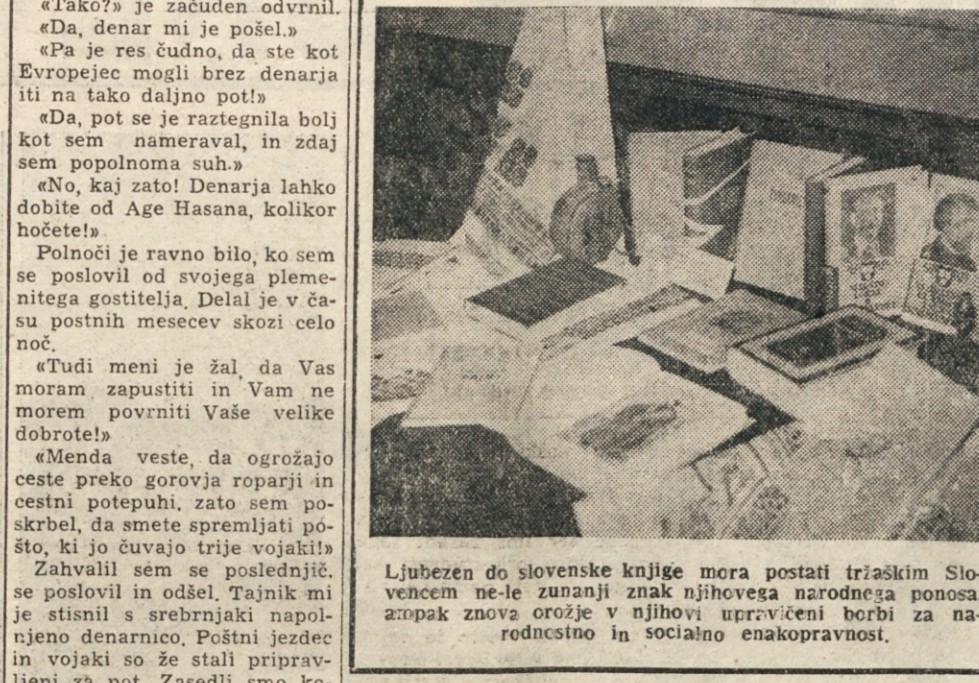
«Tako?» je začuden odvrnil.
«Da, denar mi je pošel.»
«Pa je res čudno, da ste kot Evropejec mogli brez denarja iti na tako daljno pot!»
«Da, pot se je raztegnila bolj kot sem nameraval, in zdaj sem popolnoma suh.»
«No, kaj zato! Denarja lahko dobite od Age Hasana, kolikor hočete!»
Polnoči je ravno bilo, ko sem se poslovil od svojega plemenitega gostitelja. Delal je v času postnih mesecev skozi celo noč.
«Tudi meni je žal, da Vas moram zapustiti in Vam ne morem povrniti Vaše velike dobrote!»
«Menda veste, da ogrožajo ceste preko gorovja roparji in cestni potepuhi, zato sem poskrbel, da smete spremljati pošto, ki jo čuvajo trije vojaki!»
Zahvalil sem se poslednjič, se poslovil in odšel. Tajnik mi je stisnil s srebrnjaki napolnjeno denarnico. Poštni jezdec in vojaki so že stali pripravljeni za pot. Zasedli smo ko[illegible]

Ljubezen do slovenske knjige mora postati tržaškim Slovencem ne-le zunanji znak njihovega narodnega ponosa, ampak znova orožje v njihovi upravičeni borbi za narodnostno in socialno enakopravnost.